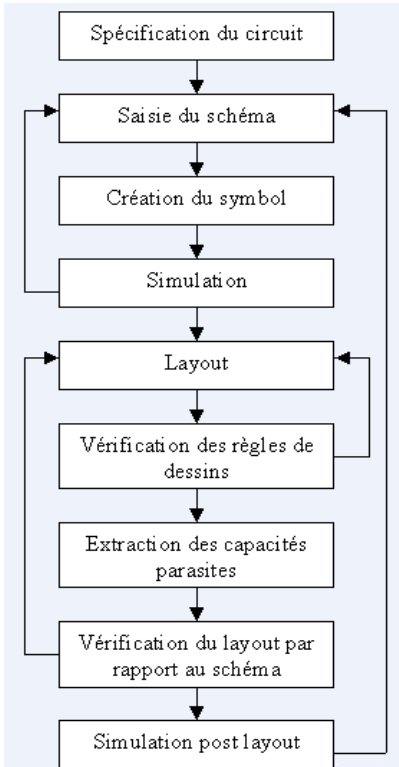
Spécification du circuit

Saisie du schéma

Création du symbol

Simulation

Layout

Vérification des règles de dessins

Extraction des capacités parasites

Vérification du layout par rapport au schéma

Simulation post layout